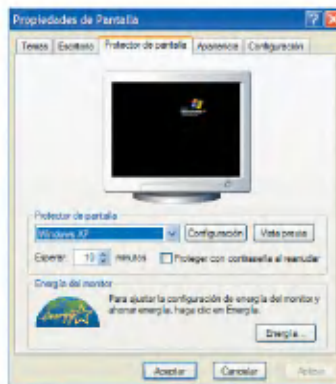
Propiedades de Pantalla

Temas | Escritorio | Protector de pantalla | Apariencia | Configuración

Protector de pantalla

Windows XP

Configuración

Vista previa

Esperar: 10 minutos

Proteger con contraseña al reanudar

Energía del monitor

Para ajustar la configuración de energía del monitor y ahorrar energía, haga clic en Energía.

Energía...

Aceptar

Cancelar

Aplicar